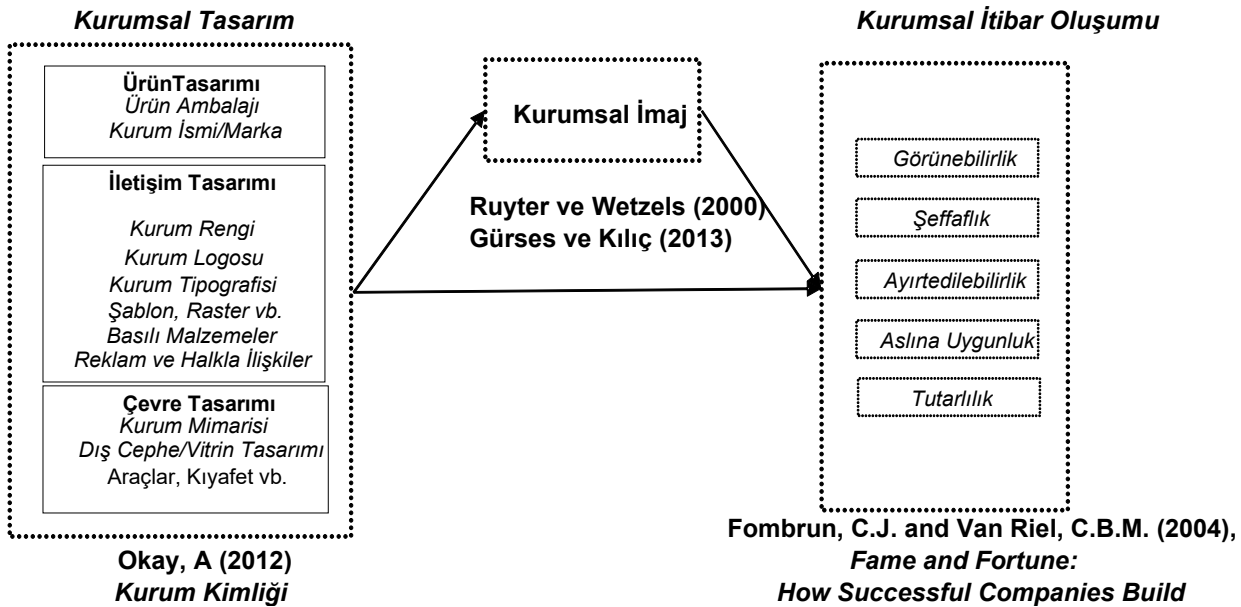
Kurumsal Tasarım

ÜrünTasarımı
Ürün Ambalajı
Kurum İsmi/Marka

İletişim Tasarımı

Kurum Rengi
Kurum Logosu
Kurum Tipografisi
Şablon, Raster vb.
Basılı Malzemeler
Reklam ve Halkla İlişkiler

Çevre Tasarımı
Kurum Mimarisi
Dış Cephe/Vitrin Tasarımı
Araçlar, Kıyafet vb.

Okay, A (2012)
Kurum Kimliği

Kurumsal İmaj

Ruyter ve Wetzels (2000)
Gürses ve Kılıç (2013)

Kurumsal İtibar Oluşumu

Görünebilirlik

Şeffaflık

Ayırtedilebilirlik

Aslına Uygunluk

Tutarlılık

Fombrun, C.J. and Van Riel, C.B.M. (2004),
Fame and Fortune:
How Successful Companies Build